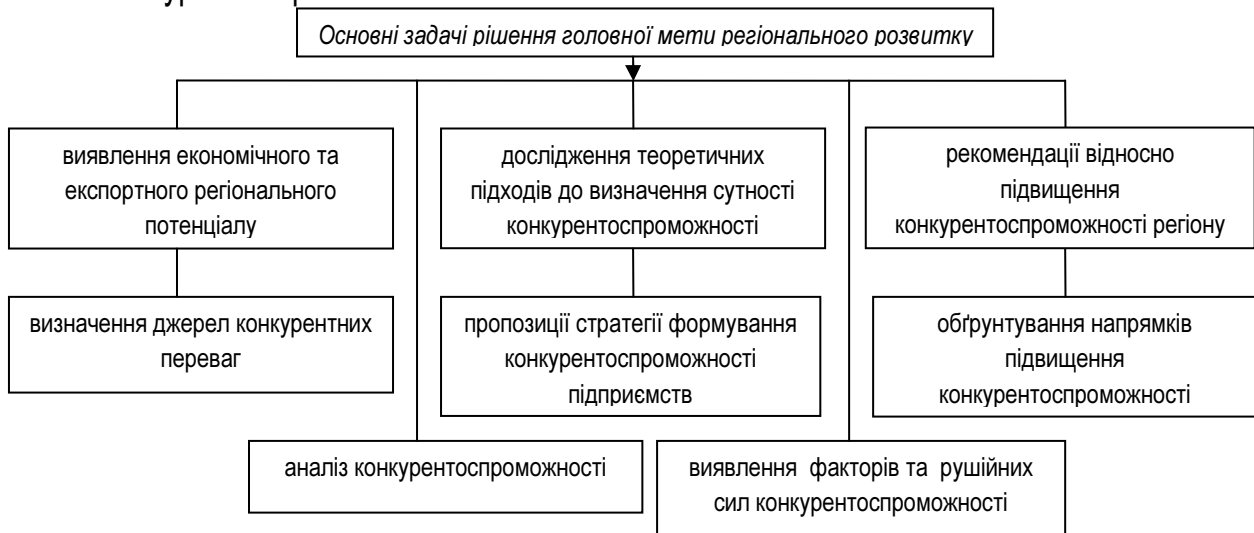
Основні задачі рішення головної мети регіонального розвитку

виявлення економічного та експортного регіонального потенціалу

дослідження теоретичних підходів до визначення сутності конкурентоспроможності

рекомендації відносно підвищення конкурентоспроможності регіону

визначення джерел конкурентних переваг

пропозиції стратегії формування конкурентоспроможності підприємств

обґрунтування напрямків підвищення конкурентоспроможності

аналіз конкурентоспроможності

виявлення факторів та рушійних сил конкурентоспроможності